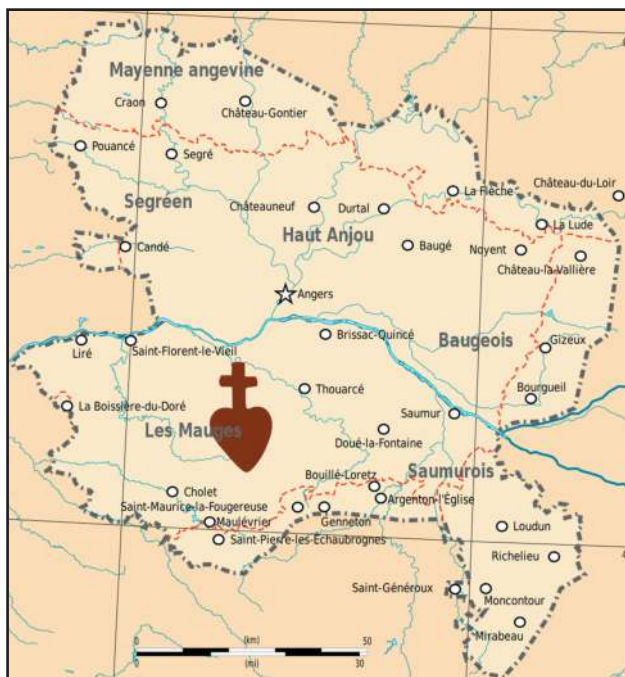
Mayenne angevine
Craon
Château-Gontier
Pouancé
Segré
Segréen
Châteauneuf
Durtal
La Flèche
Château-du-Loir
La Lude
Candé
Haut Anjou
Baugé
Noyent
Château-la-Vallière
Angers
Liré
Saint-Florent-le-Vieil
Brissac-Quincé
Baugeois
Gizeux
Thouarcé
Bourgueil
La Boissière-du-Doré
Les Mauges
Saumur
Doué-la-Fontaine
Bouillé-Loretz
Saumurois
Cholet
Argenton-l'Église
Saint-Maurice-la-Fougereuse
Maulévrier
Genneton
Loudun
Saint-Pierre-les-Échaubrognes
Richelieu
Saint-Généroux
Moncontour
Mirabeau
0 (km) 50
0 (mi) 30